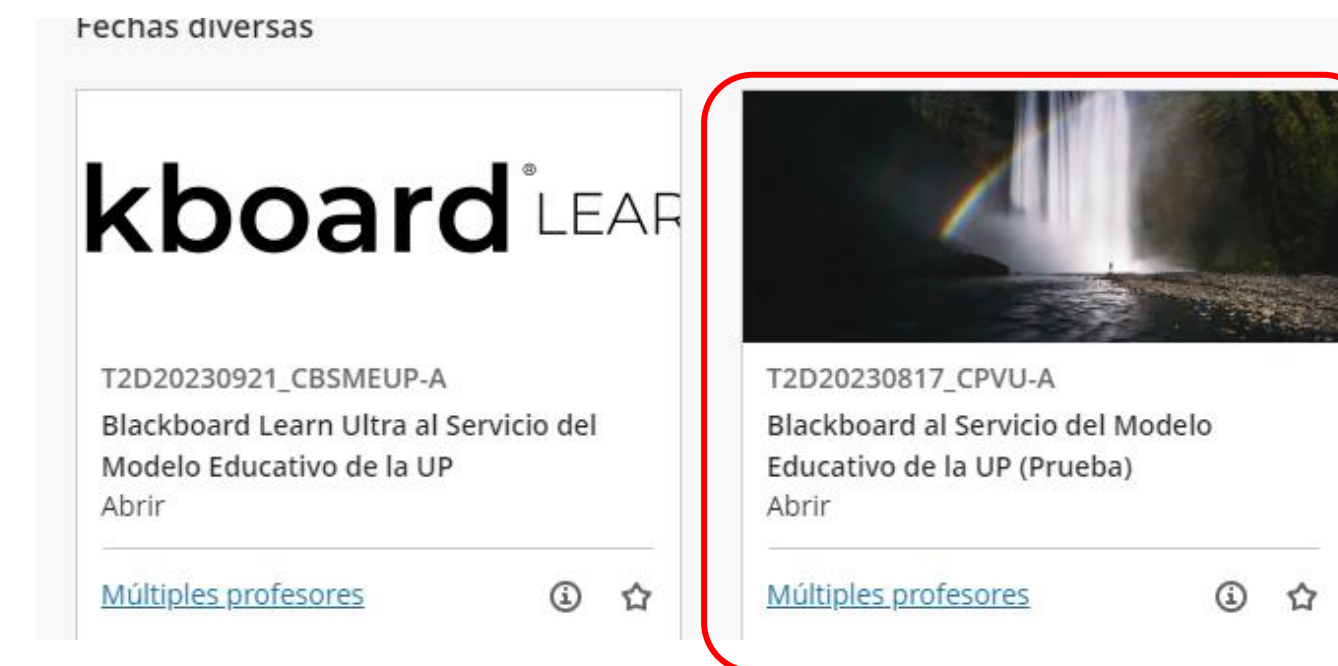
Fechas diversas

kboard® LEAR

T2D20230921_CBSMEUP-A
Blackboard Learn Ultra al Servicio del Modelo Educativo de la UP
Abrir

Múltiples profesores

T2D20230817_CPVU-A
Blackboard al Servicio del Modelo Educativo de la UP (Prueba)
Abrir

Múltiples profesores